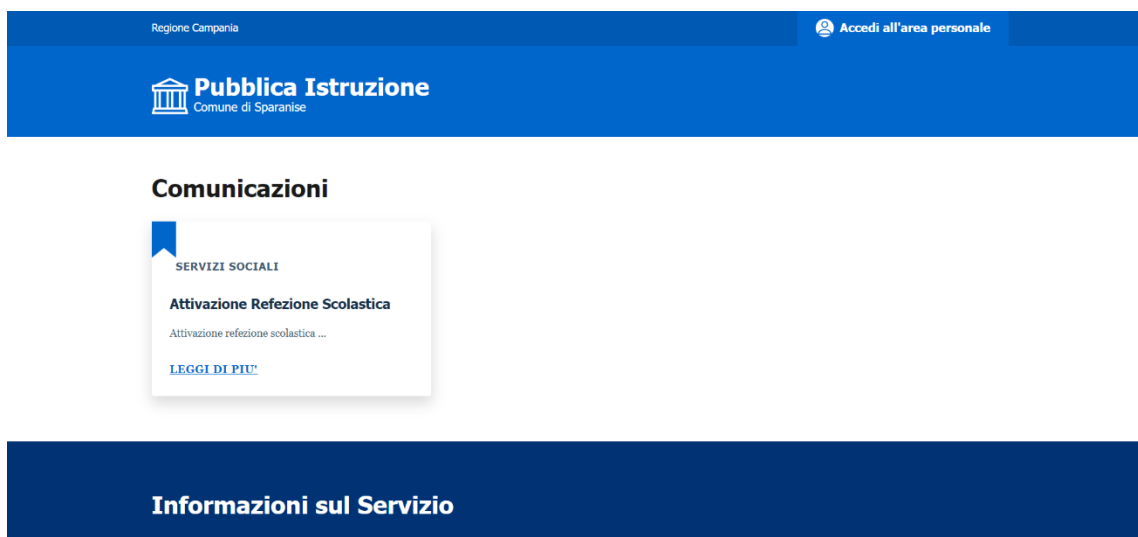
Regione Campania

Accedi all'area personale

Pubblica Istruzione
Comune di Sparanise

Comunicazioni

SERVIZI SOCIALI

Attivazione Refezione Scolastica

Attivazione refezione scolastica ...

LEGGI DI PIU'

Informazioni sul Servizio